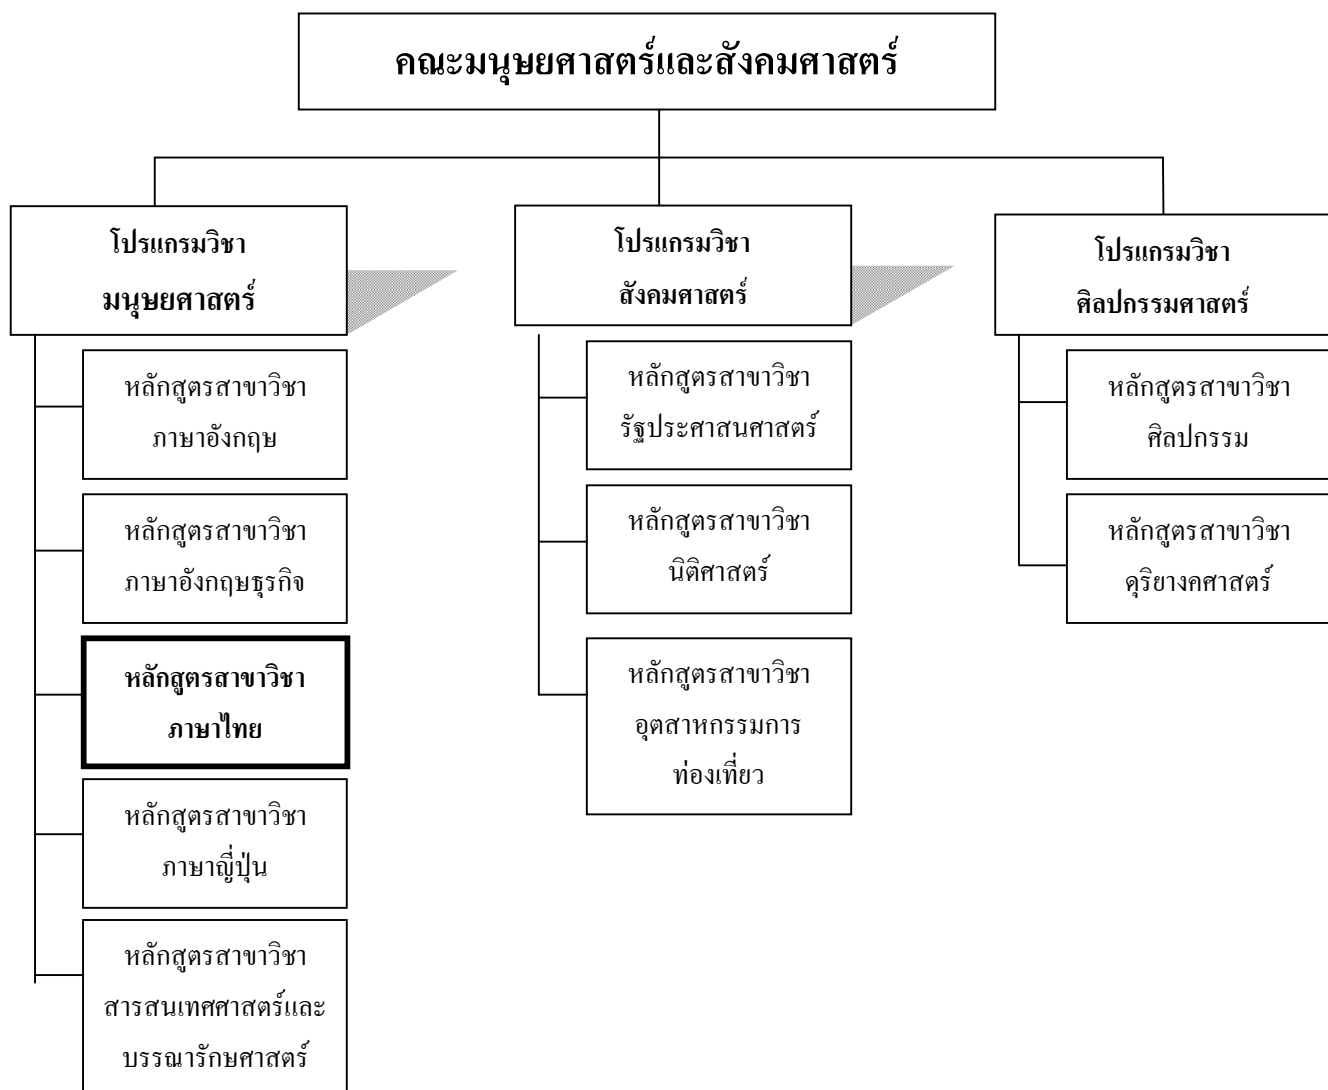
คณะมนุษยศาสตร์และสังคมศาสตร์

โปรแกรมวิชา
มนุษยศาสตร์

หลักสูตรสาขาวิชา
ภาษาอังกฤษ

หลักสูตรสาขาวิชา
ภาษาอังกฤษธุรกิจ

หลักสูตรสาขาวิชา
ภาษาไทย

หลักสูตรสาขาวิชา
ภาษาญี่ปุ่น

หลักสูตรสาขาวิชา
สารสนเทศศาสตร์และบรรณารักษศาสตร์

โปรแกรมวิชา
สังคมศาสตร์

หลักสูตรสาขาวิชา
รัฐประศาสนศาสตร์

หลักสูตรสาขาวิชา
นิติศาสตร์

หลักสูตรสาขาวิชา
อุตสาหกรรมการท่องเที่ยว

โปรแกรมวิชา
ศิลปกรรมศาสตร์

หลักสูตรสาขาวิชา
ศิลปกรรม

หลักสูตรสาขาวิชา
ดุริยางคศาสตร์